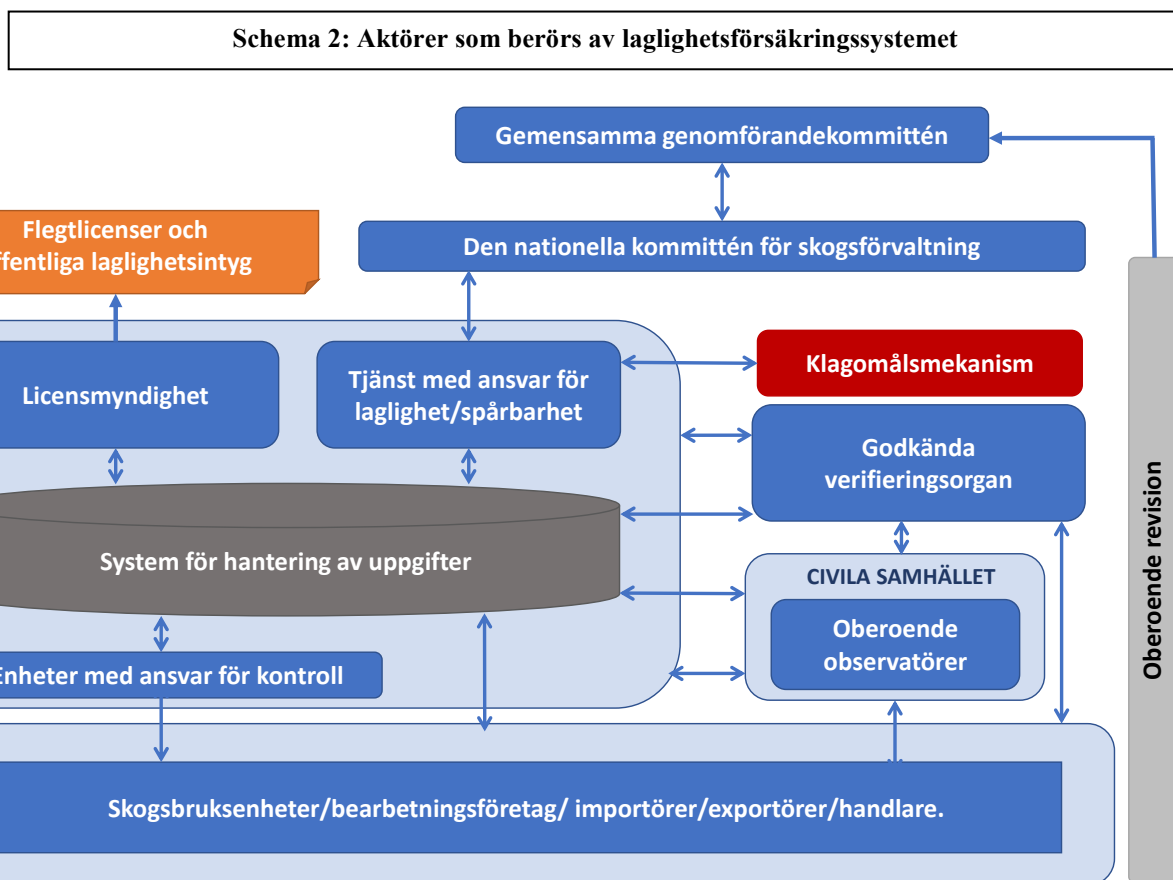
Schema 2: Aktörer som berörs av laglighetsförsäkringssystemet

Gemensamma genomförandekommittén

Flegtlicenser och
ffentliga laglighetsintyg

Den nationella kommittén för skogsförvaltning

Oberoende revision

Licensmyndighet

Tjänst med ansvar för laglighet/spårbarhet

Klagomålsmekanism

Godkända verifieringsorgan

System för hantering av uppgifter

CIVILA SAMHÄLLET

Oberoende observatörer

Enheter med ansvar för kontroll

Skogsbruksenheter/bearbetningsföretag/ importörer/exportörer/handlare.